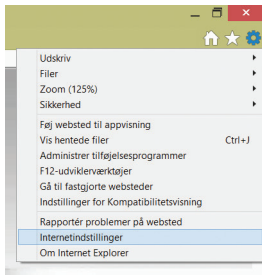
Udskriv
Filer
Zoom (125%)
Sikkerhed

Føj websted til appvisning
Vis hentede filer Ctrl+J
Administrer tilføjelsesprogrammer
F12-udviklerværktøjer
Gå til fastgjorte websteder
Indstillinger for Kompatibilitetsvisning

Rapportér problemer på websted
Internetindstillinger
Om Internet Explorer